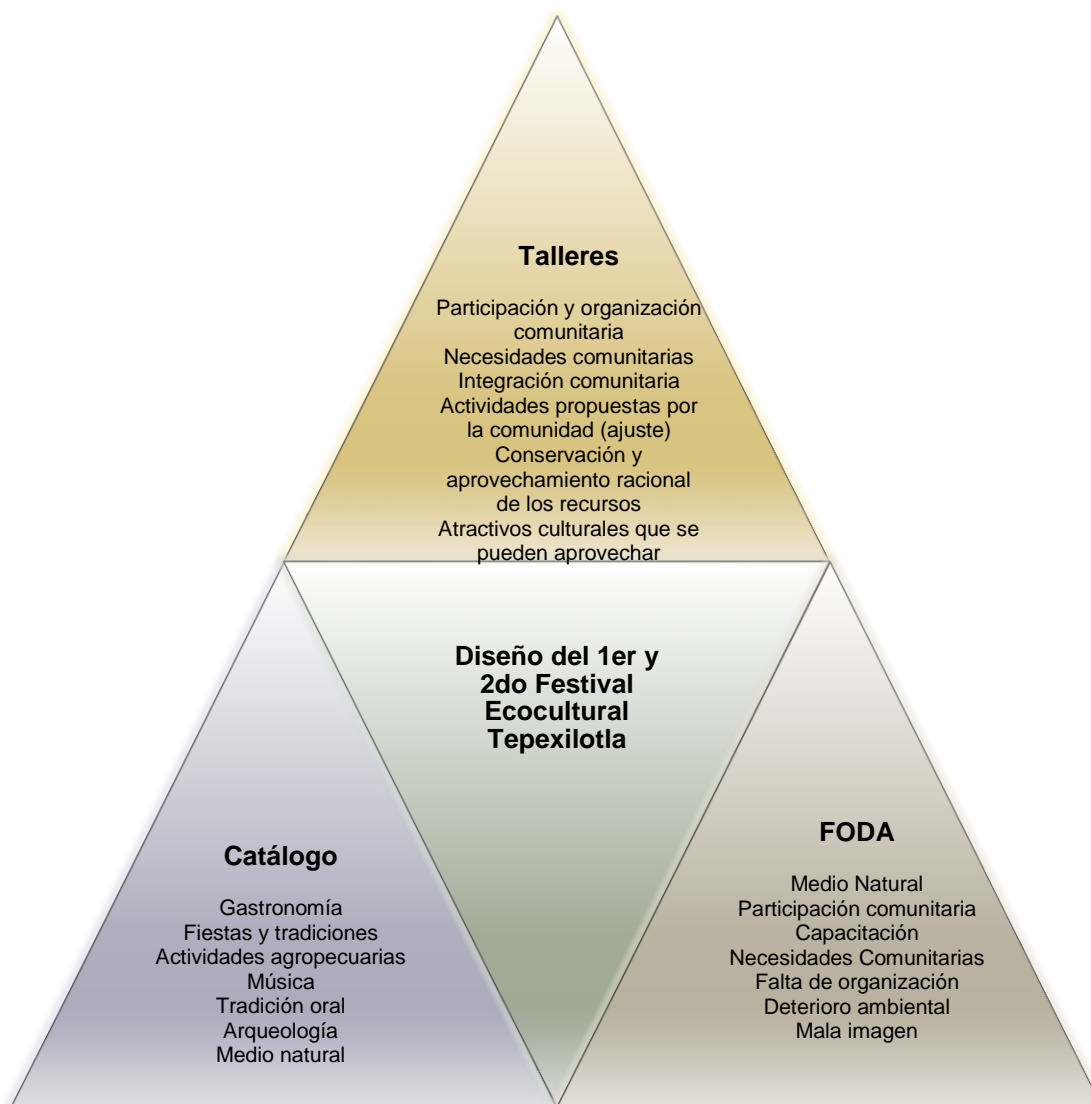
Talleres

Participación y organización comunitaria
Necesidades comunitarias
Integración comunitaria
Actividades propuestas por la comunidad (ajuste)
Conservación y aprovechamiento racional de los recursos
Atractivos culturales que se pueden aprovechar

Diseño del 1er y 2do Festival Ecocultural Tepexilotla

Catálogo

Gastronomía
Fiestas y tradiciones
Actividades agropecuarias
Música
Tradición oral
Arqueología
Medio natural

FODA

Medio Natural
Participación comunitaria
Capacitación
Necesidades Comunitarias
Falta de organización
Deterioro ambiental
Mala imagen